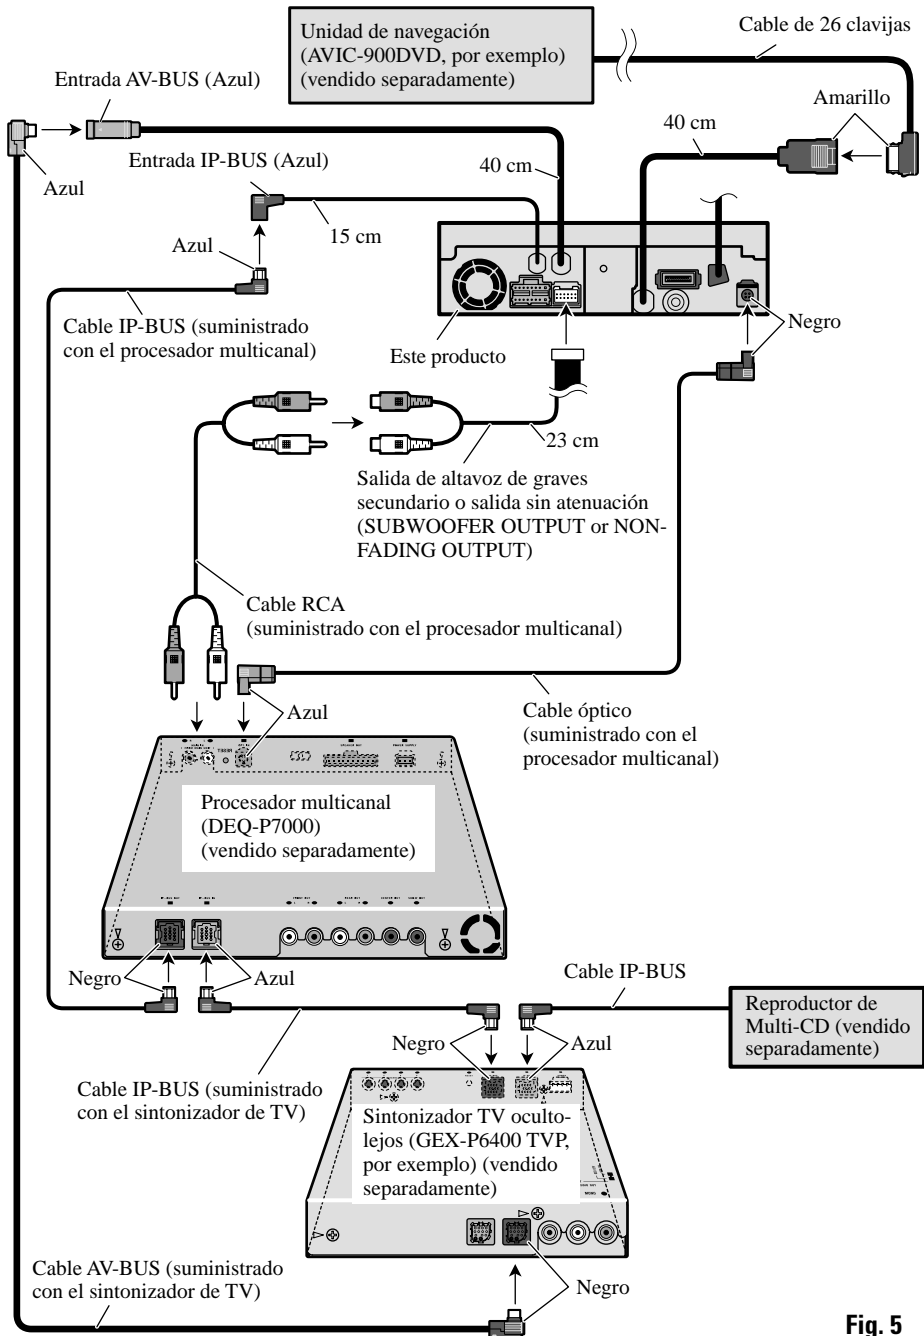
Unidad de navegación (AVIC-900DVD, por exemplo) (vendido separadamente)

Cable de 26 clavijas

Entrada AV-BUS (Azul)

Amarillo

40 cm

Azul

Entrada IP-BUS (Azul)

40 cm

15 cm

Azul

Cable IP-BUS (suministrado con el procesador multicanal)

Este producto

Negro

23 cm

Salida de altavoz de graves secundario o salida sin atenuación (SUBWOOFER OUTPUT or NON-FADING OUTPUT)

Cable RCA (suministrado con el procesador multicanal)

Azul

Cable óptico (suministrado con el procesador multicanal)

Procesador multicanal (DEQ-P7000) (vendido separadamente)

Negro

Azul

Cable IP-BUS

Reproductor de Multi-CD (vendido separadamente)

Negro

Azul

Cable IP-BUS (suministrado con el sintonizador de TV)

Sintonizador TV ocultolejos (GEX-P6400 TVP, por exemplo) (vendido separadamente)

Cable AV-BUS (suministrado con el sintonizador de TV)

Negro

Fig. 5